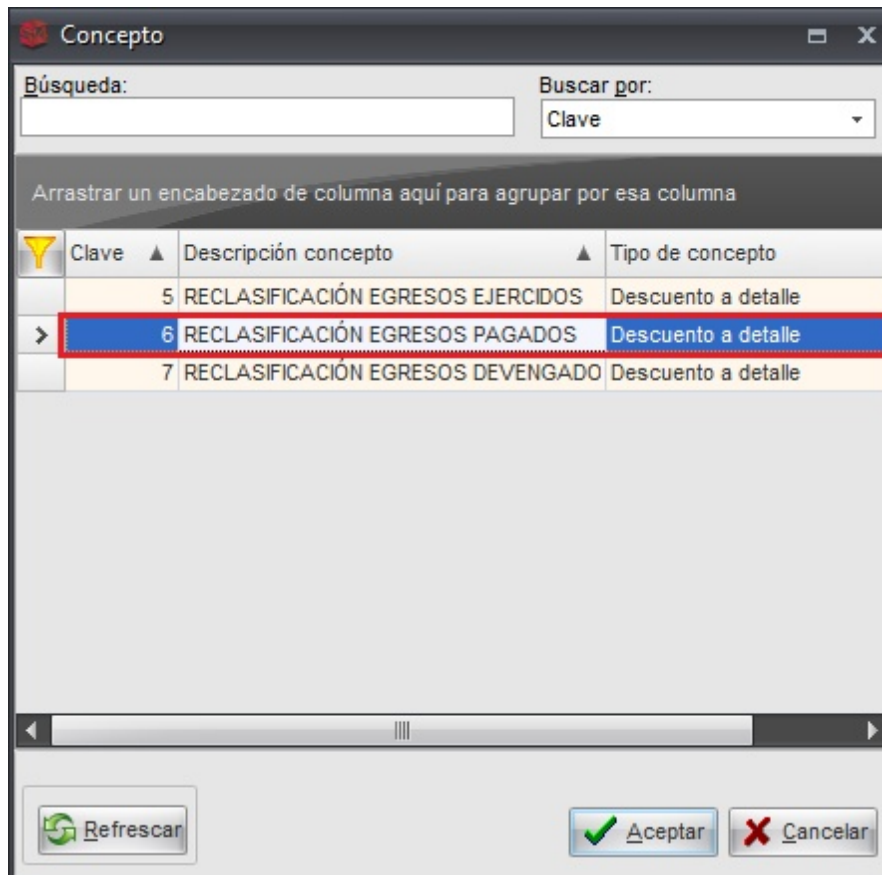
Concepto

Búsqueda:

Buscar por:
Clave

Arrastrar un encabezado de columna aquí para agrupar por esa columna

| Clave | Descripción concepto | Tipo de concepto |
|---|---|---|
| 5 | RECLASIFICACIÓN EGRESOS EJERCIDOS | Descuento a detalle |
| 6 | RECLASIFICACIÓN EGRESOS PAGADOS | Descuento a detalle |
| 7 | RECLASIFICACIÓN EGRESOS DEVENGADO | Descuento a detalle |

Refrescar

Aceptar

Cancelar